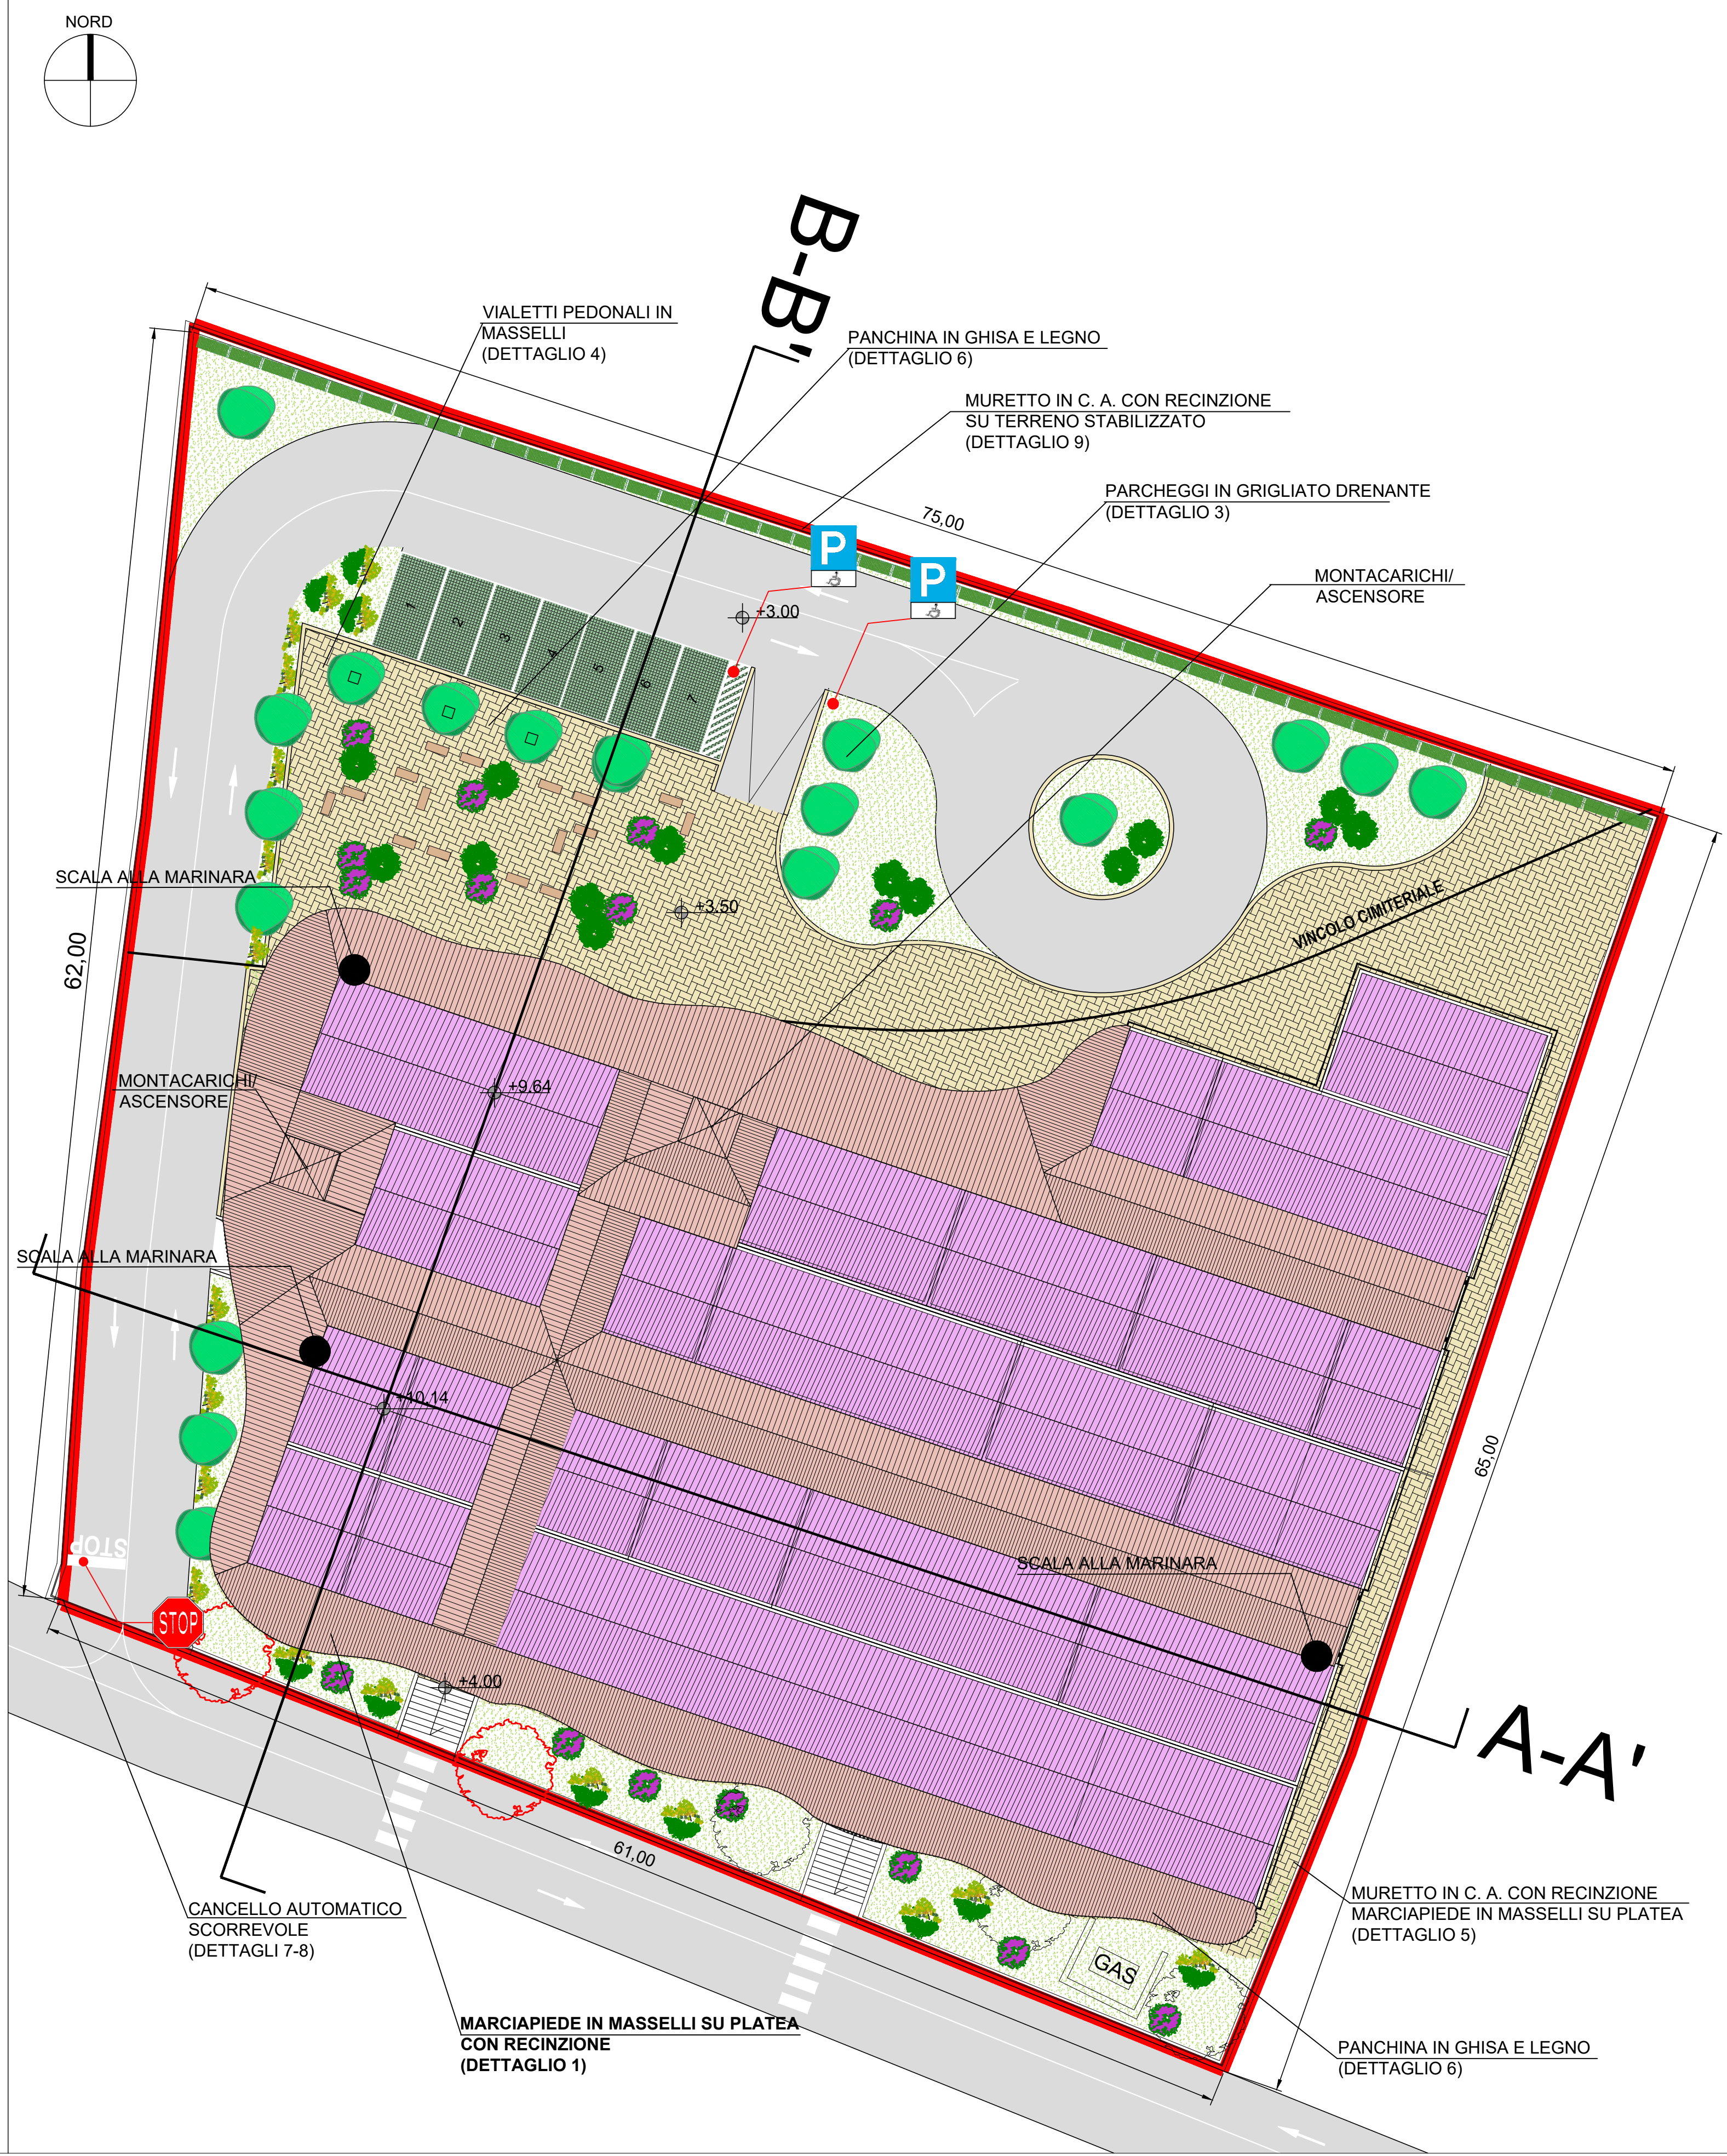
NORD

B-B'

VIALETTI PEDONALI IN MASSELLI (DETTAGLIO 4)

PANCHINA IN GHISA E LEGNO (DETTAGLIO 6)

MURETTO IN C. A. CON RECINZIONE SU TERRENO STABILIZZATO (DETTAGLIO 9)

PARCHEGGI IN GRIGLIATO DRENANTE (DETTAGLIO 3)

MONTACARICHI/ ASCENSORE

75,00

P

P

+3.00

1 2 3 4 5 6 7

SCALA ALLA MARINARA

+3.50

VINCOLO CIMITERIALE

62,00

MONTACARICHI/ ASCENSORE

+9.64

SCALA ALLA MARINARA

+10.14

65,00

SCALA ALLA MARINARA

STOP

STOP

+4.00

A-A'

61,00

GAS

MURETTO IN C. A. CON RECINZIONE MARCIAPIEDE IN MASSELLI SU PLATEA (DETTAGLIO 5)

CANCELLO AUTOMATICO SCORREVOLE (DETTAGLI 7-8)

MARCIAPIEDE IN MASSELLI SU PLATEA CON RECINZIONE (DETTAGLIO 1)

PANCHINA IN GHISA E LEGNO (DETTAGLIO 6)